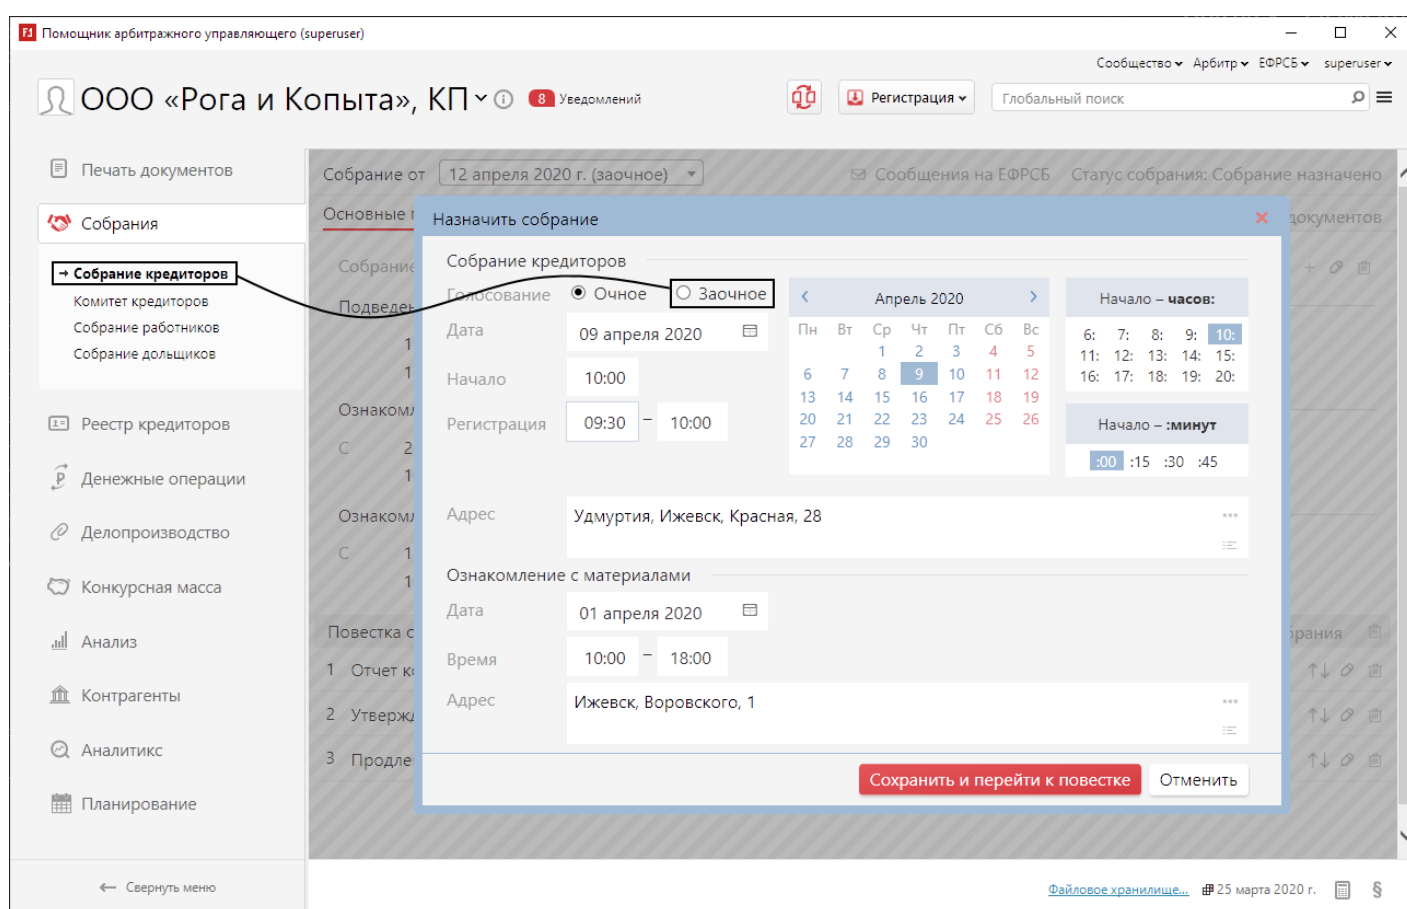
Помощник арбитражного управляющего (superuser)

Сообщество Арбитр ЕФРСБ superuser

ООО «Рога и Копыта», КП ⓘ 8 Уведомлений

Регистрация

Глобальный поиск

Печать документов

Собрания

→ Собрание кредиторов

Комитет кредиторов

Собрание работников

Собрание дольщиков

Реестр кредиторов

Денежные операции

Делопроизводство

Конкурсная масса

Анализ

Контрагенты

Аналитикс

Планирование

Свернуть меню

Собрание от 12 апреля 2020 г. (заочное)

Сообщения на ЕФРСБ Статус собрания: Собрание назначено

Основные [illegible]

документов

Собрание

Подведе

Ознаком

С 2

Ознаком

С 1

Повестка

1 Отчет к

2 Утверж

3 Продле

брания

Назначить собрание

Собрание кредиторов

Голосование ◉ Очное ○ Заочное

Дата 09 апреля 2020

Начало 10:00

Регистрация 09:30 – 10:00

| Пн | Вт | Ср | Чт | Пт | Сб | Вс |
|---|---|---|---|---|---|---|
| | | 1 | 2 | 3 | 4 | 5 |
| 6 | 7 | 8 | 9 | 10 | 11 | 12 |
| 13 | 14 | 15 | 16 | 17 | 18 | 19 |
| 20 | 21 | 22 | 23 | 24 | 25 | 26 |
| 27 | 28 | 29 | 30 | | | |

Апрель 2020

Начало – часов:

6: 7: 8: 9: 10:
11: 12: 13: 14: 15:
16: 17: 18: 19: 20:

Начало – :минут

:00 :15 :30 :45

Адрес Удмуртия, Ижевск, Красная, 28

Ознакомление с материалами

Дата 01 апреля 2020

Время 10:00 – 18:00

Адрес Ижевск, Воровского, 1

Сохранить и перейти к повестке Отменить

Файловое хранилище... 25 марта 2020 г. §